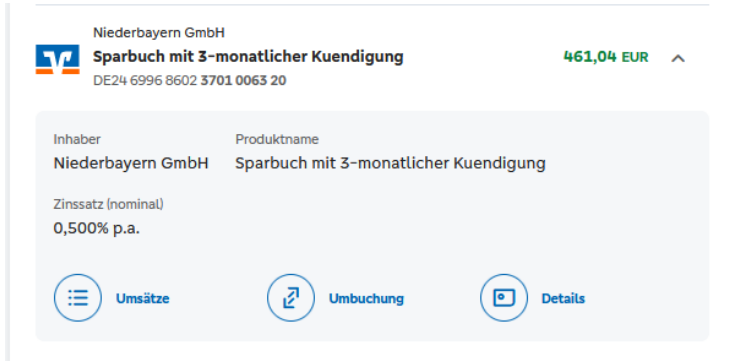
Niederbayern GmbH
Sparbuch mit 3-monatlicher Kuendigung
DE24 6996 8602 3701 0063 20
461,04 EUR

Inhaber
Niederbayern GmbH

Produktname
Sparbuch mit 3-monatlicher Kuendigung

Zinssatz (nominal)
0,500% p.a.

Umsätze
Umbuchung
Details